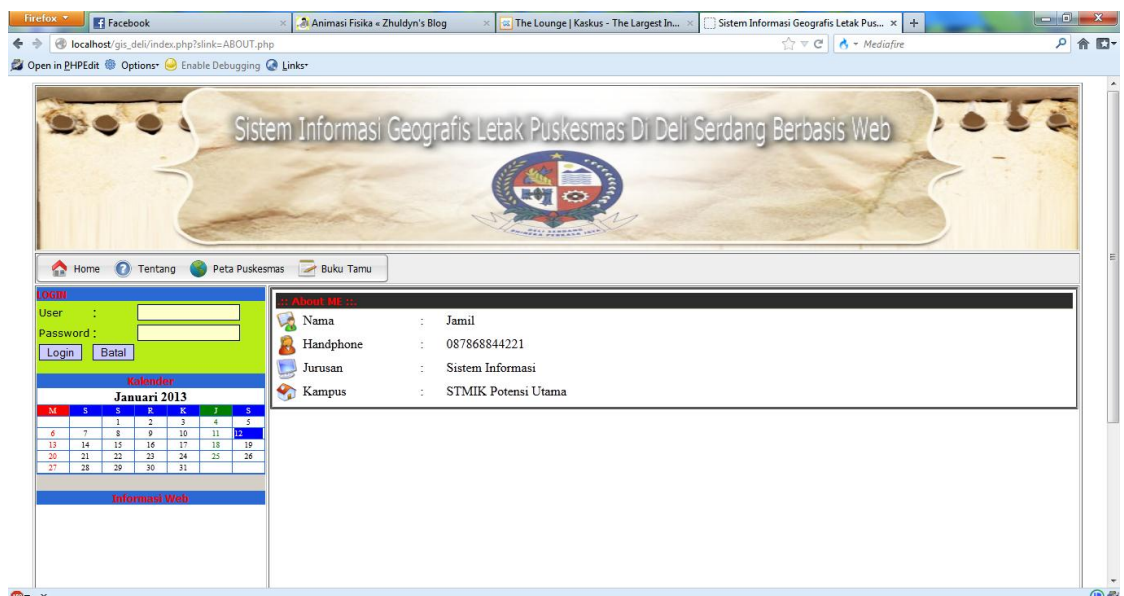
Firefox

Facebook

Animasi Fisika « Zhuldyn's Blog

The Lounge | Kaskus - The Largest In...

Sistem Informasi Geografis Letak Pus...

localhost/gis_deli/index.php?slink=ABOUT.php

Mediafire

Open in PHPEdit Options Enable Debugging Links

Sistem Informasi Geografis Letak Puskesmas Di Deli Serdang Berbasis Web

Home Tentang Peta Puskesmas Buku Tamu

LOGIN

User :

Password :

Login Batal

Kalender

Januari 2013

| M | S | S | R | K | J | S |
|---|---|---|---|---|---|---|
| | | 1 | 2 | 3 | 4 | 5 |
| 6 | 7 | 8 | 9 | 10 | 11 | 12 |
| 13 | 14 | 15 | 16 | 17 | 18 | 19 |
| 20 | 21 | 22 | 23 | 24 | 25 | 26 |
| 27 | 28 | 29 | 30 | 31 | | |

Informasi Web

:: About ME ::.

Nama : Jamil

Handphone : 087868844221

Jurusan : Sistem Informasi

Kampus : STMIK Potensi Utama